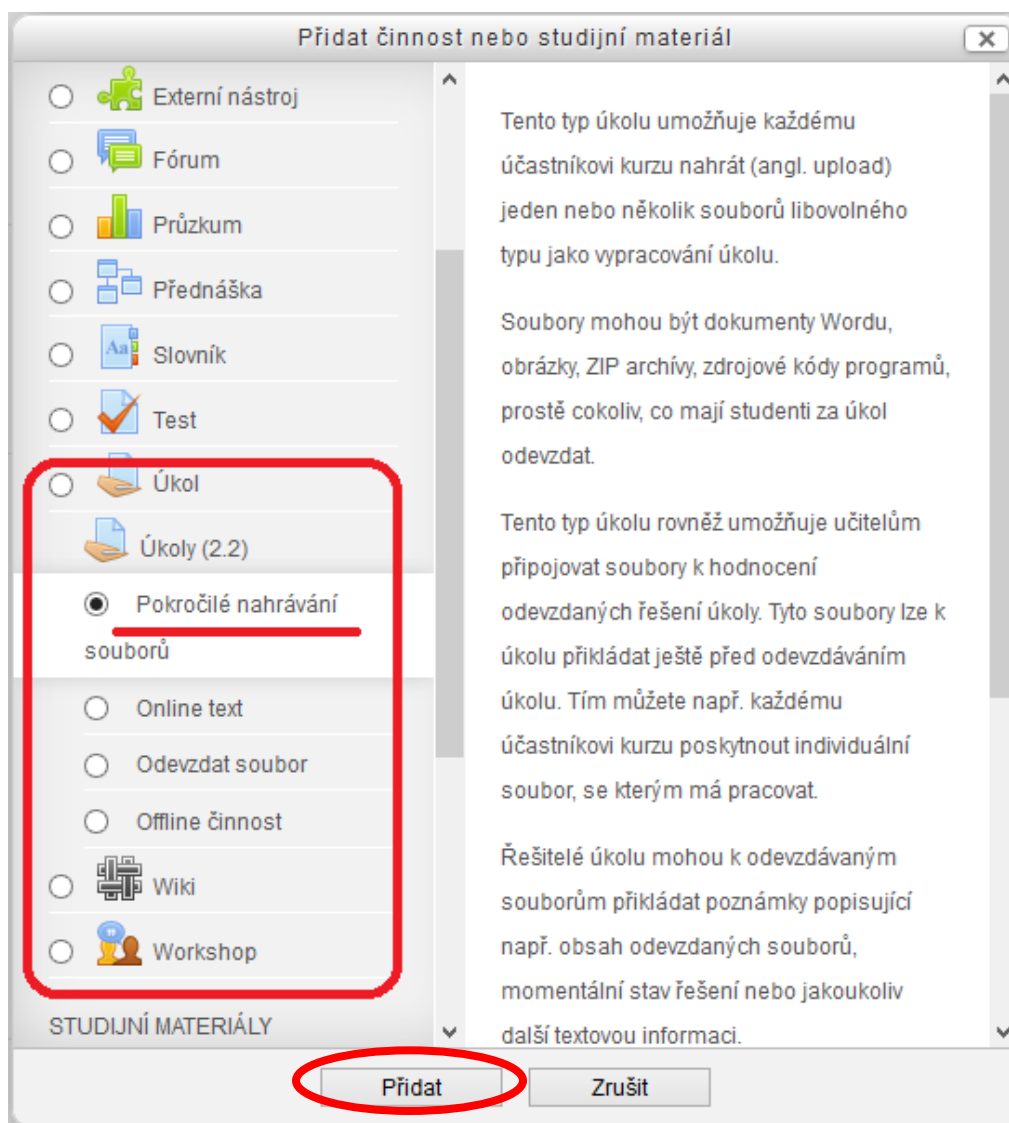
Přidat činnost nebo studijní materiál

Externí nástroj
Fórum
Průzkum
Přednáška
Slovník
Test
Úkol
Úkoly (2.2)
Pokročilé nahrávání souborů
Online text
Odevzdat soubor
Offline činnost
Wiki
Workshop
STUDIJNÍ MATERIÁLY

Tento typ úkolu umožňuje každému účastníkovi kurzu nahrát (angl. upload) jeden nebo několik souborů libovolného typu jako vypracování úkolu.

Soubory mohou být dokumenty Wordu, obrázky, ZIP archívy, zdrojové kódy programů, prostě cokoliv, co mají studenti za úkol odevzdat.

Tento typ úkolu rovněž umožňuje učitelům připojovat soubory k hodnocení odevzdaných řešení úkoly. Tyto soubory lze k úkolu přikládat ještě před odevzdáváním úkolu. Tím můžete např. každému účastníkovi kurzu poskytnout individuální soubor, se kterým má pracovat.

Řešitelé úkolu mohou k odevzdávaným souborům přikládat poznámky popisující např. obsah odevzdaných souborů, momentální stav řešení nebo jakoukoliv další textovou informaci.

Přidat
Zrušit